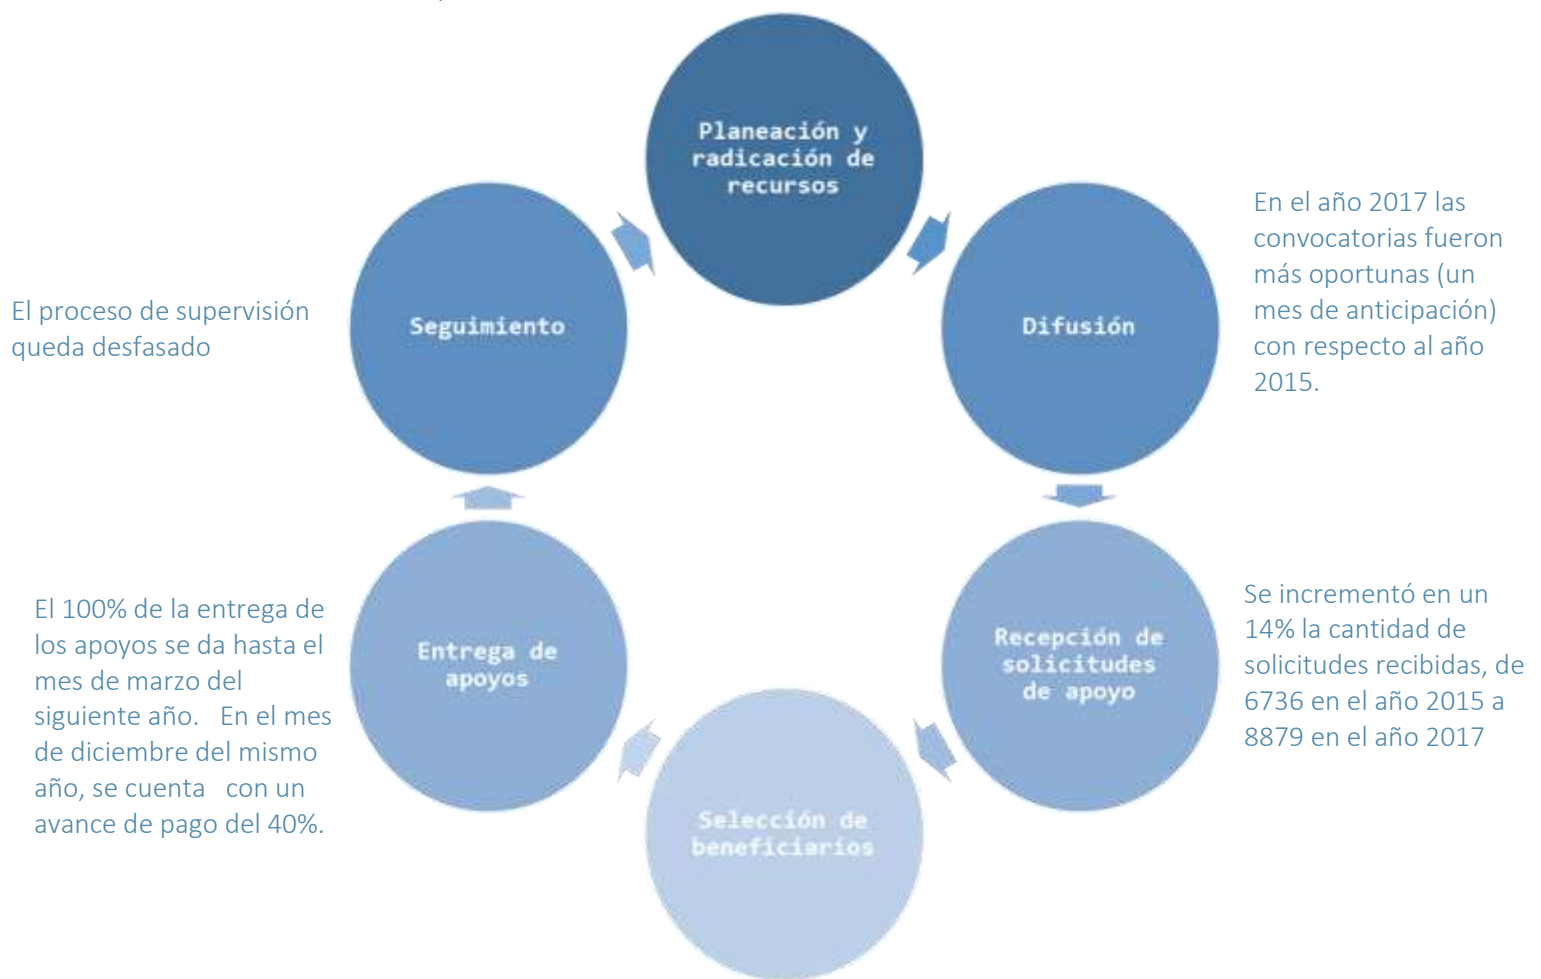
Planeación y radicación de recursos

En el año 2017 las convocatorias fueron más oportunas (un mes de anticipación) con respecto al año 2015.

Difusión

El proceso de supervisión queda desfasado

Seguimiento

Recepción de solicitudes de apoyo

Se incrementó en un 14% la cantidad de solicitudes recibidas, de 6736 en el año 2015 a 8879 en el año 2017

Selección de beneficiarios

Entrega de apoyos

El 100% de la entrega de los apoyos se da hasta el mes de marzo del siguiente año. En el mes de diciembre del mismo año, se cuenta con un avance de pago del 40%.